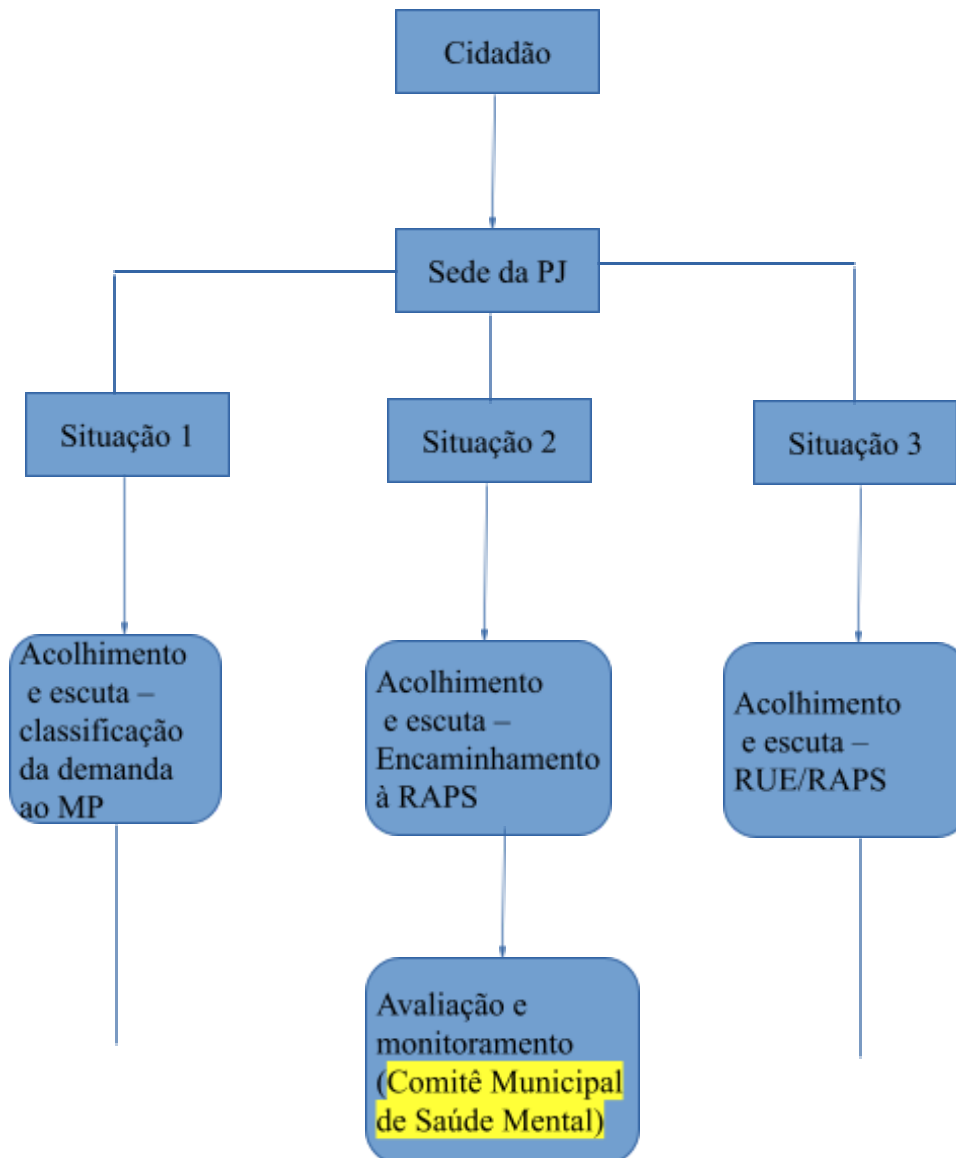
Cidadão

Sede da PJ

Situação 1

Situação 2

Situação 3

Acolhimento e escuta – classificação da demanda ao MP

Acolhimento e escuta – Encaminhamento à RAPS

Acolhimento e escuta – RUE/RAPS

Avaliação e monitoramento (Comitê Municipal de Saúde Mental)